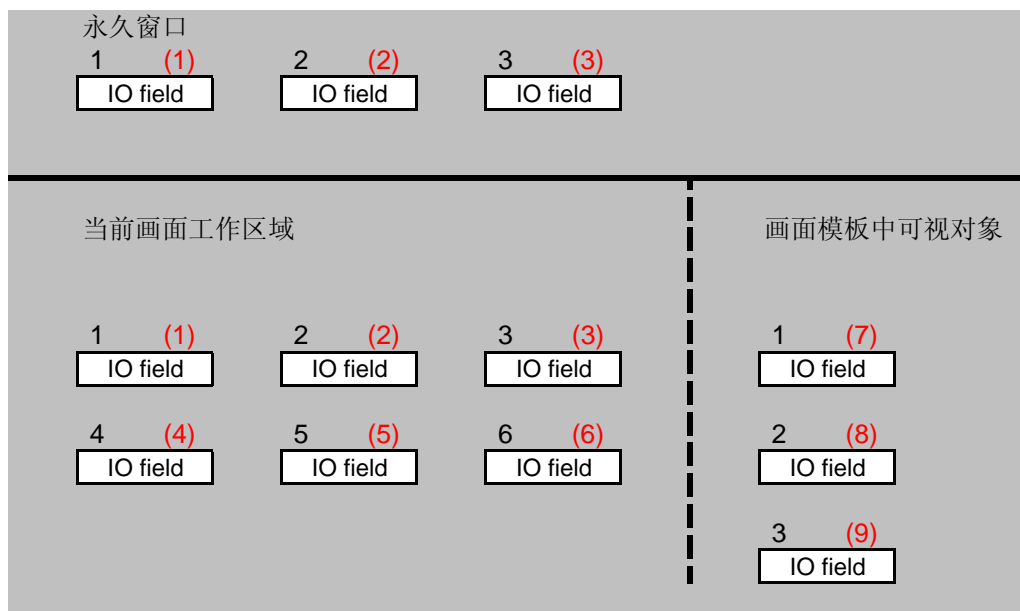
永久窗口

1 (1)
IO field

2 (2)
IO field

3 (3)
IO field

当前画面工作区域

1 (1)
IO field

2 (2)
IO field

3 (3)
IO field

4 (4)
IO field

5 (5)
IO field

6 (6)
IO field

画面模板中可视对象

1 (7)
IO field

2 (8)
IO field

3 (9)
IO field